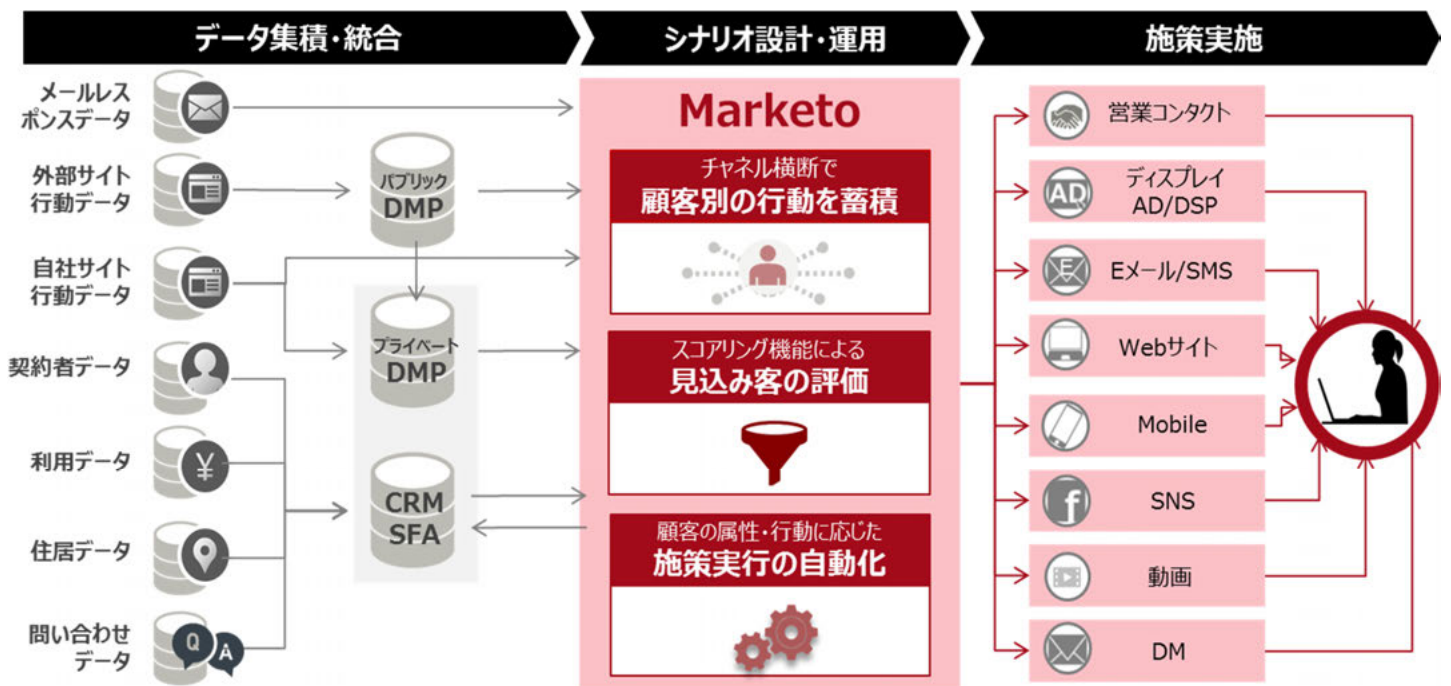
データ集積・統合

シナリオ設計・運用

施策実施

メールレスポンスデータ

外部サイト行動データ

自社サイト行動データ

契約者データ

利用データ

住居データ

問い合わせデータ

Q

A

パブリック DMP

プライベート DMP

CRM SFA

Marketo

チャネル横断で
顧客別の行動を蓄積

スコアリング機能による
見込み客の評価

顧客の属性・行動に応じた
施策実行の自動化

営業コンタクト

AD

ディスプレイ AD/DSP

E

Eメール/SMS

Webサイト

Mobile

f

SNS

動画

DM